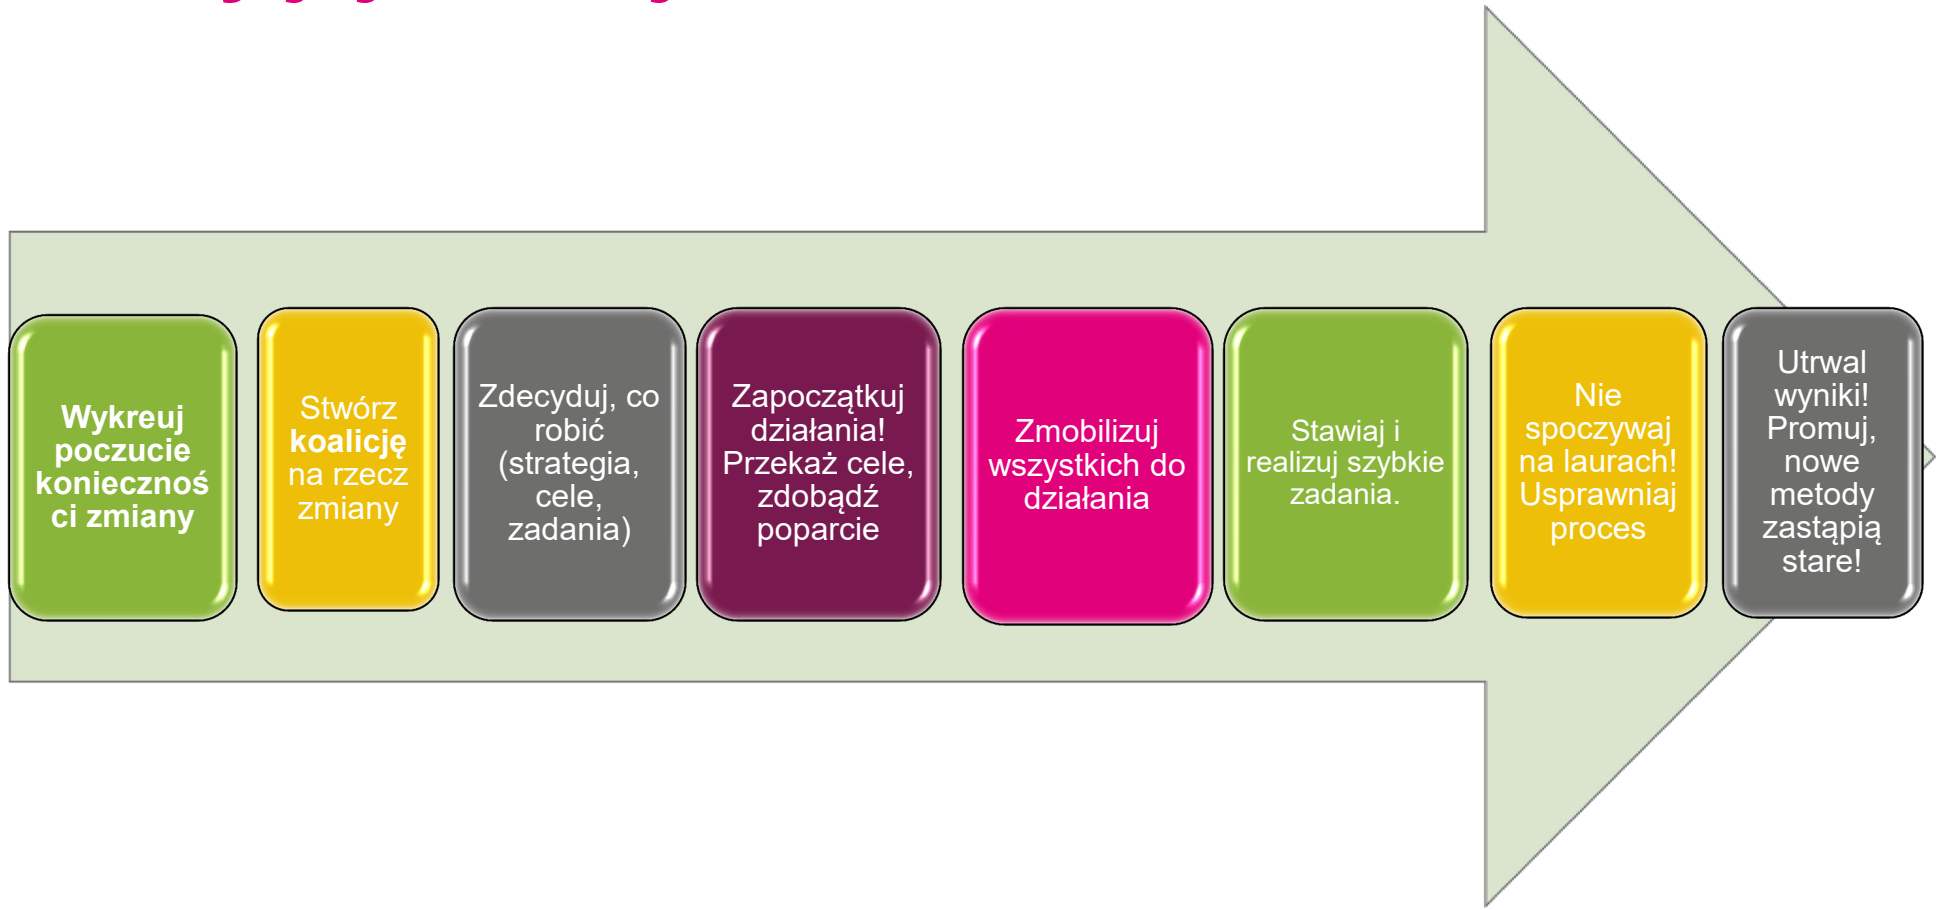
Wykreuj poczucie konieczności zmiany

Stwórz koalicję na rzecz zmiany

Zdecyduj, co robić (strategia, cele, zadania)

Zapoczątkuj działania! Przekaż cele, zdobądź poparcie

Zmobilizuj wszystkich do działania

Stawiaj i realizuj szybkie zadania.

Nie spoczywaj na laurach! Usprawniaj proces

Utrwal wyniki! Promuj, nowe metody zastąpią stare!